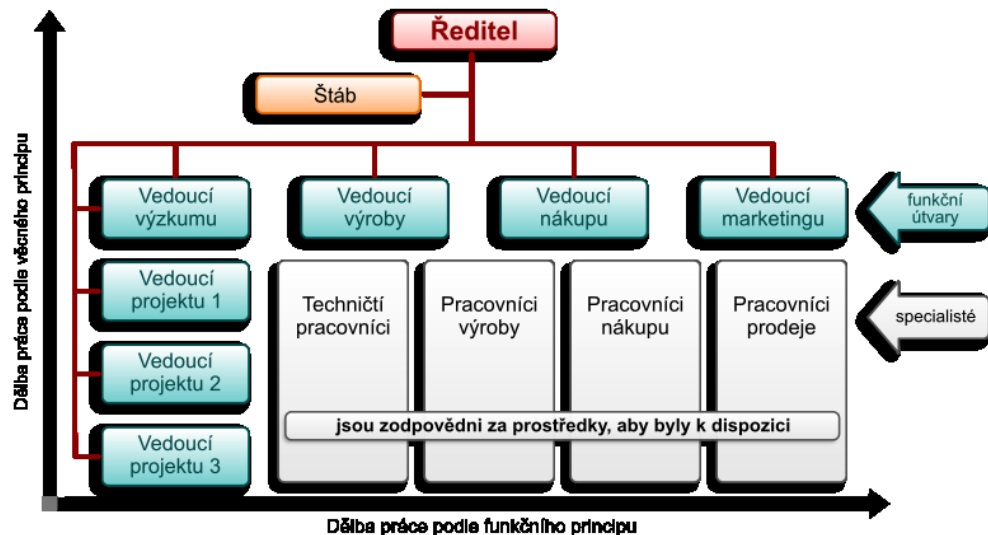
Ředitel

Štáb

Vedoucí výzkumu

Vedoucí výroby

Vedoucí nákupu

Vedoucí marketingu

funkční útvary

Vedoucí projektu 1

Vedoucí projektu 2

Vedoucí projektu 3

Techničtí pracovníci

Pracovníci výroby

Pracovníci nákupu

Pracovníci prodeje

specialisté

jsou zodpovědni za prostředky, aby byly k dispozici

Dělba práce podle věcného principu

Dělba práce podle funkčního principu